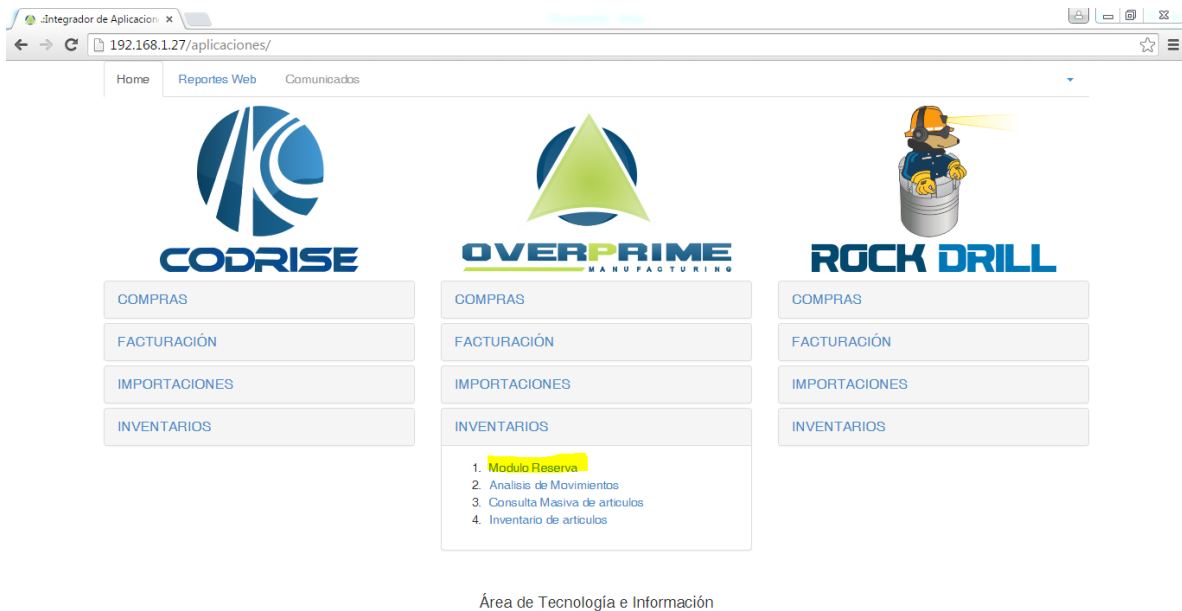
.:Integrador de Aplicacion ×

192.168.1.27/aplicaciones/

Home Reportes Web Comunicados

CODRISE

OVERPRIME
MANUFACTURING

ROCK DRILL

COMPRAS
FACTURACIÓN
IMPORTACIONES
INVENTARIOS

COMPRAS
FACTURACIÓN
IMPORTACIONES
INVENTARIOS

1. Modulo Reserva
2. Analisis de Movimientos
3. Consulta Masiva de articulos
4. Inventario de articulos

COMPRAS
FACTURACIÓN
IMPORTACIONES
INVENTARIOS

Área de Tecnología e Información